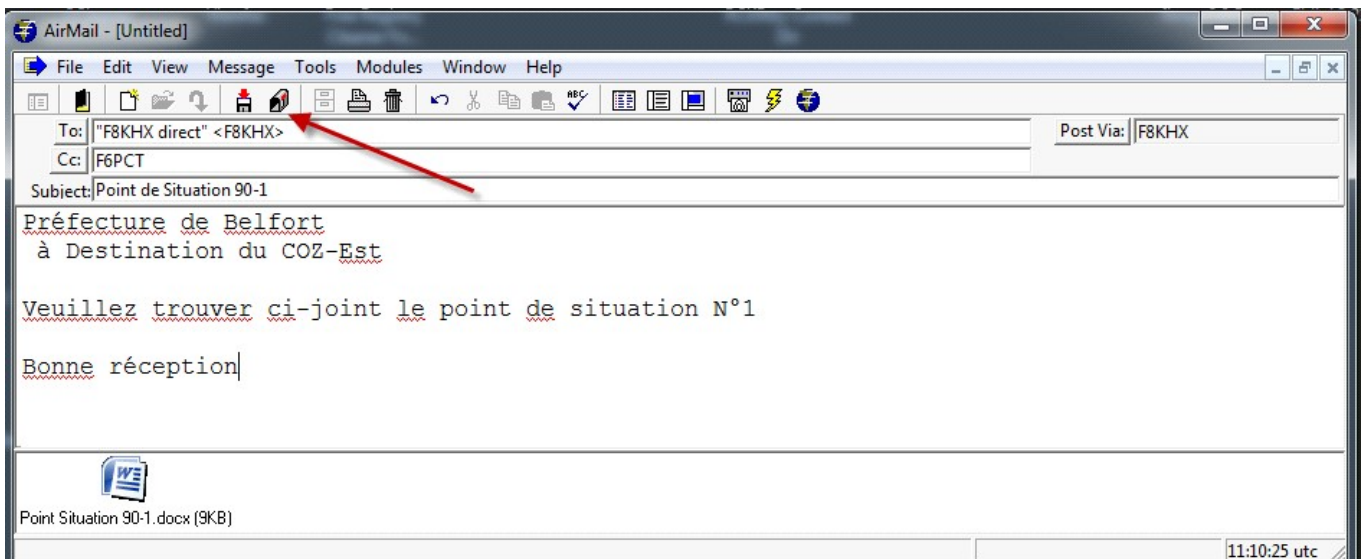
AirMail - [Untitled]

File Edit View Message Tools Modules Window Help

To: "F8KHX direct" <F8KHX>
Post Via: F8KHX
Cc: F6PCT
Subject: Point de Situation 90-1

Préfecture de Belfort
à Destination du COZ-Est

Veuillez trouver ci-joint le point de situation N°1

Bonne réception

Point Situation 90-1.docx (9KB)

11:10:25 utc